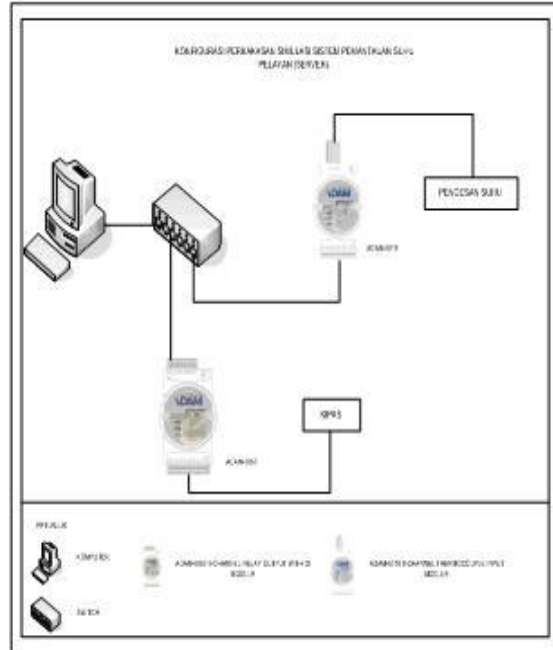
KONFIGURASI PERANGKAT SIMULASI SISTEM PEMANTAUAN SUHU PELAYAN (SERVER)

ADAM

PENGESAN SUHU

ADAM-6015

ADAM

KIPAS

ADAM-6060

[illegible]

KOMPUTER

ADAM-6060 6-CHANNEL RELAY OUTPUT WITH DI MODULE

ADAM-6015 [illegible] MODULE

SWITCH